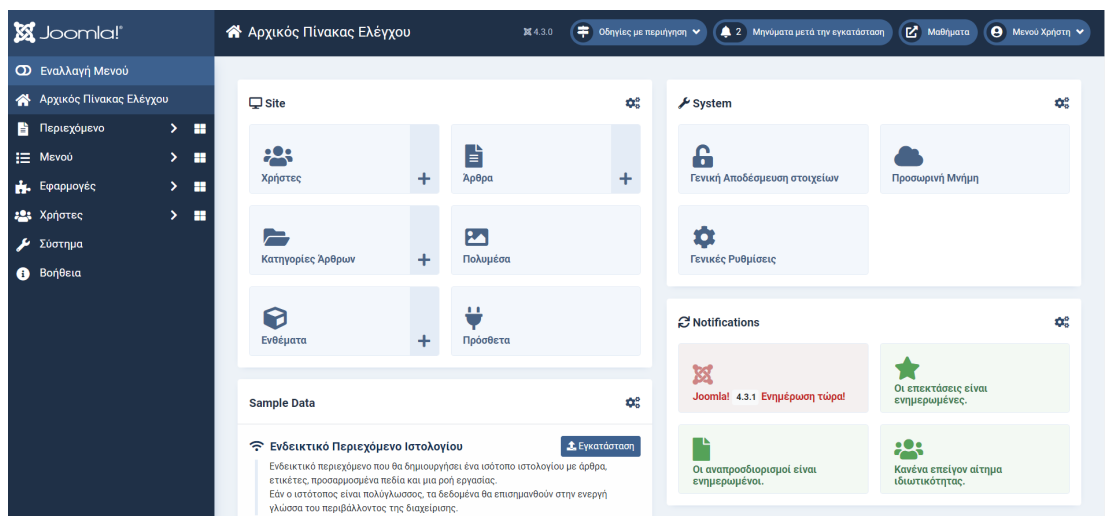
Joomla!

Εναλλαγή Μενού
Αρχικός Πίνακας Ελέγχου
Περιεχόμενο
Μενού
Εφαρμογές
Χρήστες
Σύστημα
Βοήθεια

Αρχικός Πίνακας Ελέγχου

4.3.0
Οδηγίες με περιήγηση
2 Μηνύματα μετά την εγκατάσταση
Μαθήματα
Μενού Χρήστη

Site

Χρήστες
Άρθρα
Κατηγορίες Άρθρων
Πολυμέσα
Ενθέματα
Πρόσθετα

System

Γενική Αποδέσμευση στοιχείων
Προσωρινή Μνήμη
Γενικές Ρυθμίσεις

Notifications

Joomla! 4.3.1 Ενημέρωση τώρα!
Οι επεκτάσεις είναι ενημερωμένες.
Οι αναπροσδιορισμοί είναι ενημερωμένοι.
Κανένα επείγον αίτημα ιδιωτικότητας.

Sample Data

Ενδεικτικό Περιεχόμενο Ιστολογίου
Εγκατάσταση
Ενδεικτικό περιεχόμενο που θα δημιουργήσει ένα ιστότοπο ιστολογίου με άρθρα, ετικέτες, προσαρμοσμένα πεδία και μια ροή εργασίας.
Εάν ο ιστότοπος είναι πολύγλωσσος, τα δεδομένα θα επισημανθούν στην ενεργή γλώσσα του περιβάλλοντος της διαχείρισης.